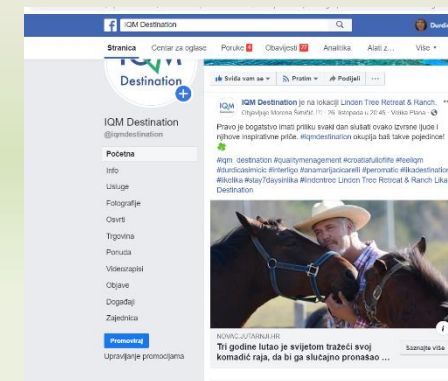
IQM Destination

Dunja

Stranica Centar za oglase Poruke 6 Obavijesti 17 Analitika Alati z... Više

Destination

IQM Destination
@iqmdestination

Početna
Info
Usluge
Fotografije
Osvrti
Trgovina
Ponuda
Videozapisi
Objave
Događaji
Zajednica

Promoviraj
Upravljanje promocijama

Sviđa vam se Pratim Podijeli ...

IQM Destination je na lokaciji Linden Tree Retreat & Ranch.
Objavljuje Morena Šerić 26. listopada u 11:45 · Velika Plana

Pravo je bogatstvo imati priliku svaki dan slušati ovako izvrsne ljude i njihove inspirativne priče. #iqmdestination okuplja baš takve pojedince!

#iqm_destination #qualitymanagement #creatiulforlife #feeliqm #durdicasimicic #interligo #anamarijacicarelli #peromatic #likadestination #likalika #stay7dayslinlika #lindentree Linden Tree Retreat & Ranch Lika Destination

NOVAC.JUTARNJI.HR
Tri godine lutao je svijetom tražeći svoj komadić raja, da bi ga slučajno pronašao ...
Saznajte više